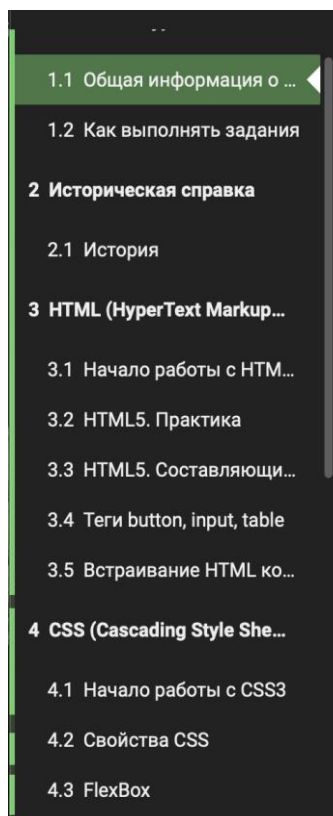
1.1 Общая информация о ...

1.2 Как выполнять задания

2 Историческая справка

2.1 История

3 HTML (HyperText Markup...

3.1 Начало работы с HTM...

3.2 HTML5. Практика

3.3 HTML5. Составляющи...

3.4 Теги button, input, table

3.5 Встраивание HTML ко...

4 CSS (Cascading Style She...

4.1 Начало работы с CSS3

4.2 Свойства CSS

4.3 FlexBox